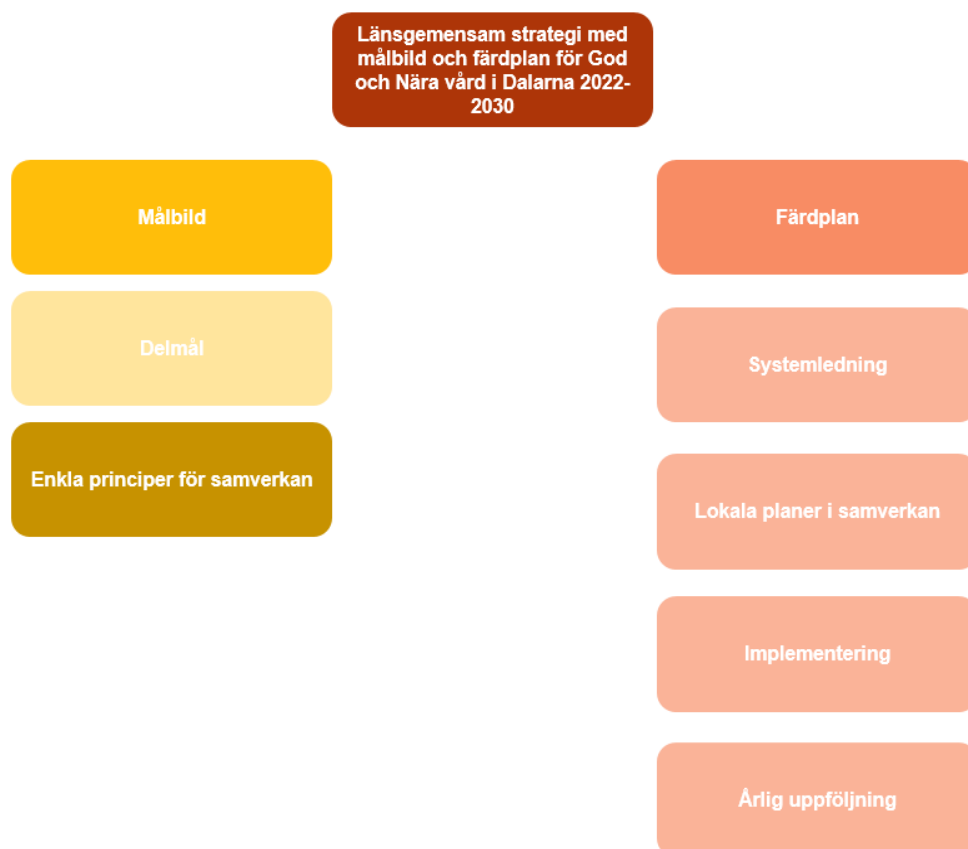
Länsgemensam strategi med målbild och färdplan för God och Nära vård i Dalarna 2022-2030

Målbild

Delmål

Enkla principer för samverkan

Färdplan

Systemledning

Lokala planer i samverkan

Implementering

Årlig uppföljning